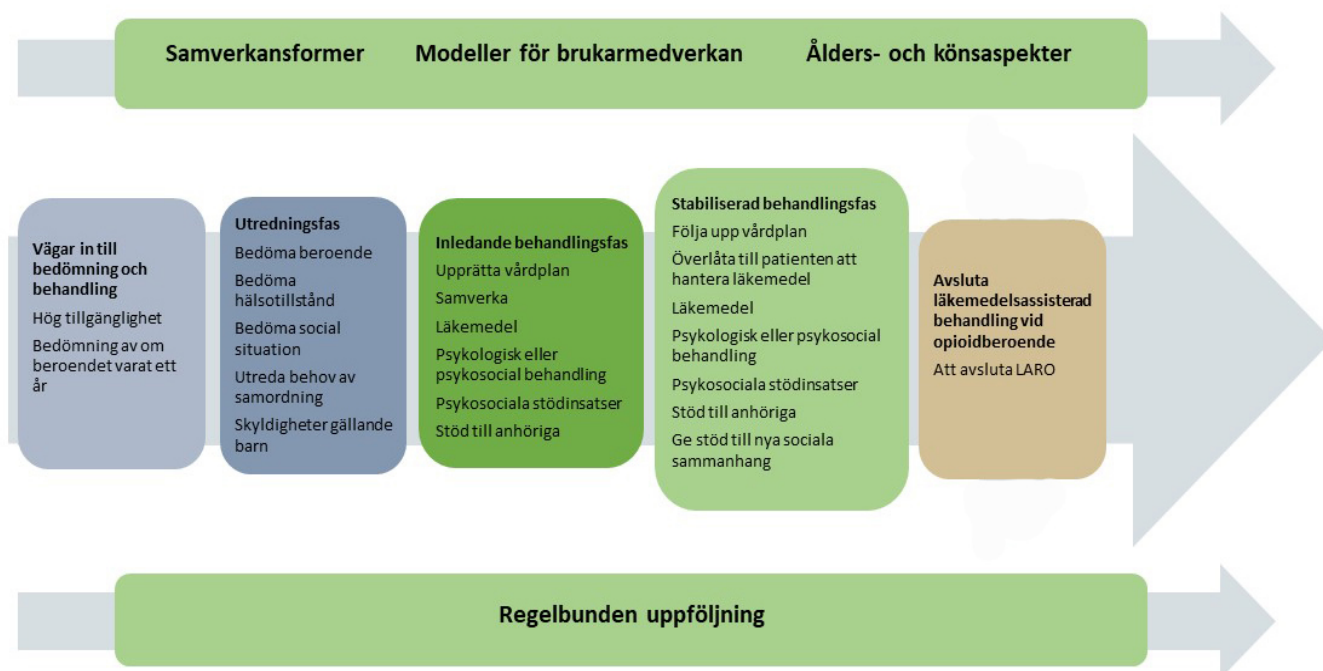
Samverkansformer Modeller för brukarmedverkan Ålders- och könsaspekter

Vägar in till bedömning och behandling

Hög tillgänglighet

Bedömning av om beroendet varat ett år

Utredningsfas

Bedöma beroende

Bedöma hälsotillstånd

Bedöma social situation

Utreda behov av samordning

Skyldigheter gällande barn

Inledande behandlingsfas

Upprätta vårdplan

Samverka

Läkemedel

Psykologisk eller psykosocial behandling

Psykosociala stödinsatser

Stöd till anhöriga

Stabiliserad behandlingsfas

Följa upp vårdplan

Överlåta till patienten att hantera läkemedel

Läkemedel

Psykologisk eller psykosocial behandling

Psykosociala stödinsatser

Stöd till anhöriga

Ge stöd till nya sociala sammanhang

Avsluta läkemedelsassisterad behandling vid opioidberoende

Att avsluta LARO

Regelbunden uppföljning